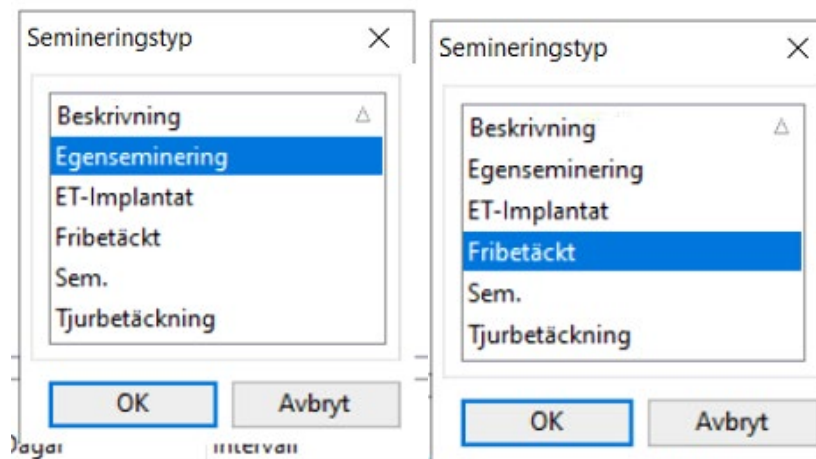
Semineringstyp

Beskrivning
Egenseminering
ET-Implantat
Fribetäckt
Sem.
Tjurbetäckning

OK
Avbryt

Dagar
Intervall

Semineringstyp

Beskrivning
Egenseminering
ET-Implantat
Fribetäckt
Sem.
Tjurbetäckning

OK
Avbryt